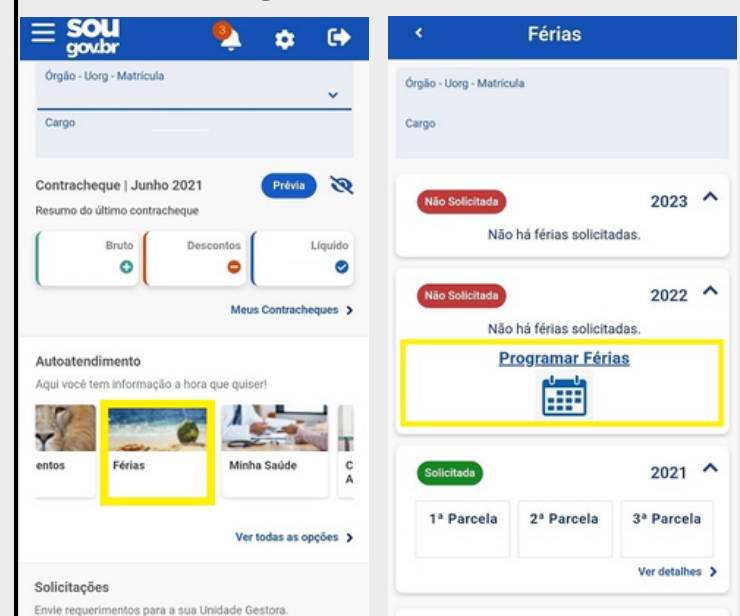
sou gov.br

3

Órgão - Uorg - Matrícula

Cargo

Contracheque | Junho 2021

Prévia

Resumo do último contracheque

Bruto

Descontos

Líquido

Meus Contracheques >

Autoatendimento

Aqui você tem informação a hora que quiser!

entos

Férias

Minha Saúde

C A

Ver todas as opções >

Solicitações

Envie requerimentos para a sua Unidade Gestora.

<

Férias

Órgão - Uorg - Matrícula

Cargo

Não Solicitada

2023

Não há férias solicitadas.

Não Solicitada

2022

Não há férias solicitadas.

Programar Férias

Solicitada

2021

1ª Parcela

2ª Parcela

3ª Parcela

Ver detalhes >